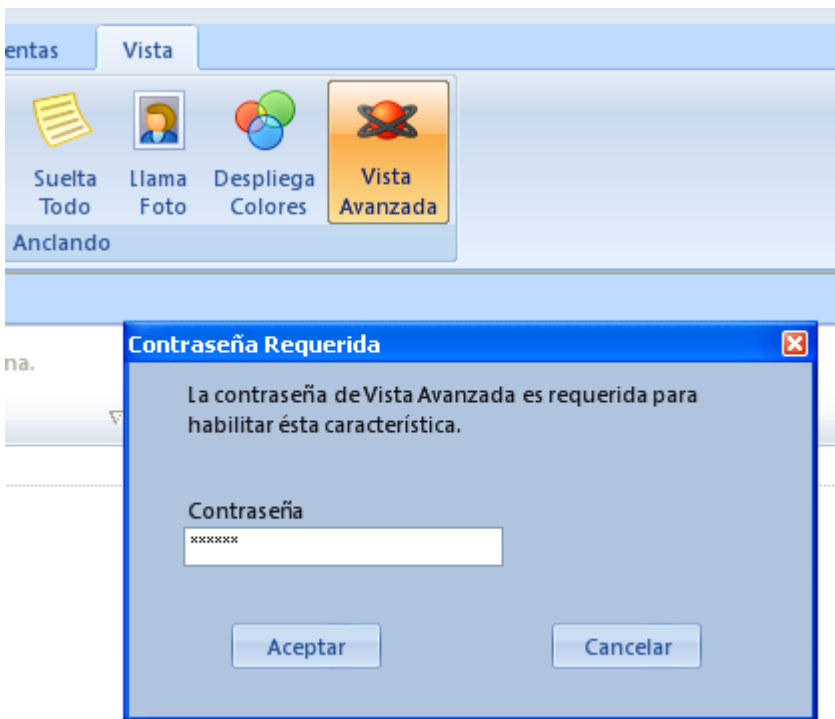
entas Vista

Suelta Todo
Llama Foto
Despliega Colores
Vista Avanzada
Anclando

na.

Contraseña Requerida

La contraseña de Vista Avanzada es requerida para habilitar ésta característica.

Contraseña
******

Aceptar
Cancelar